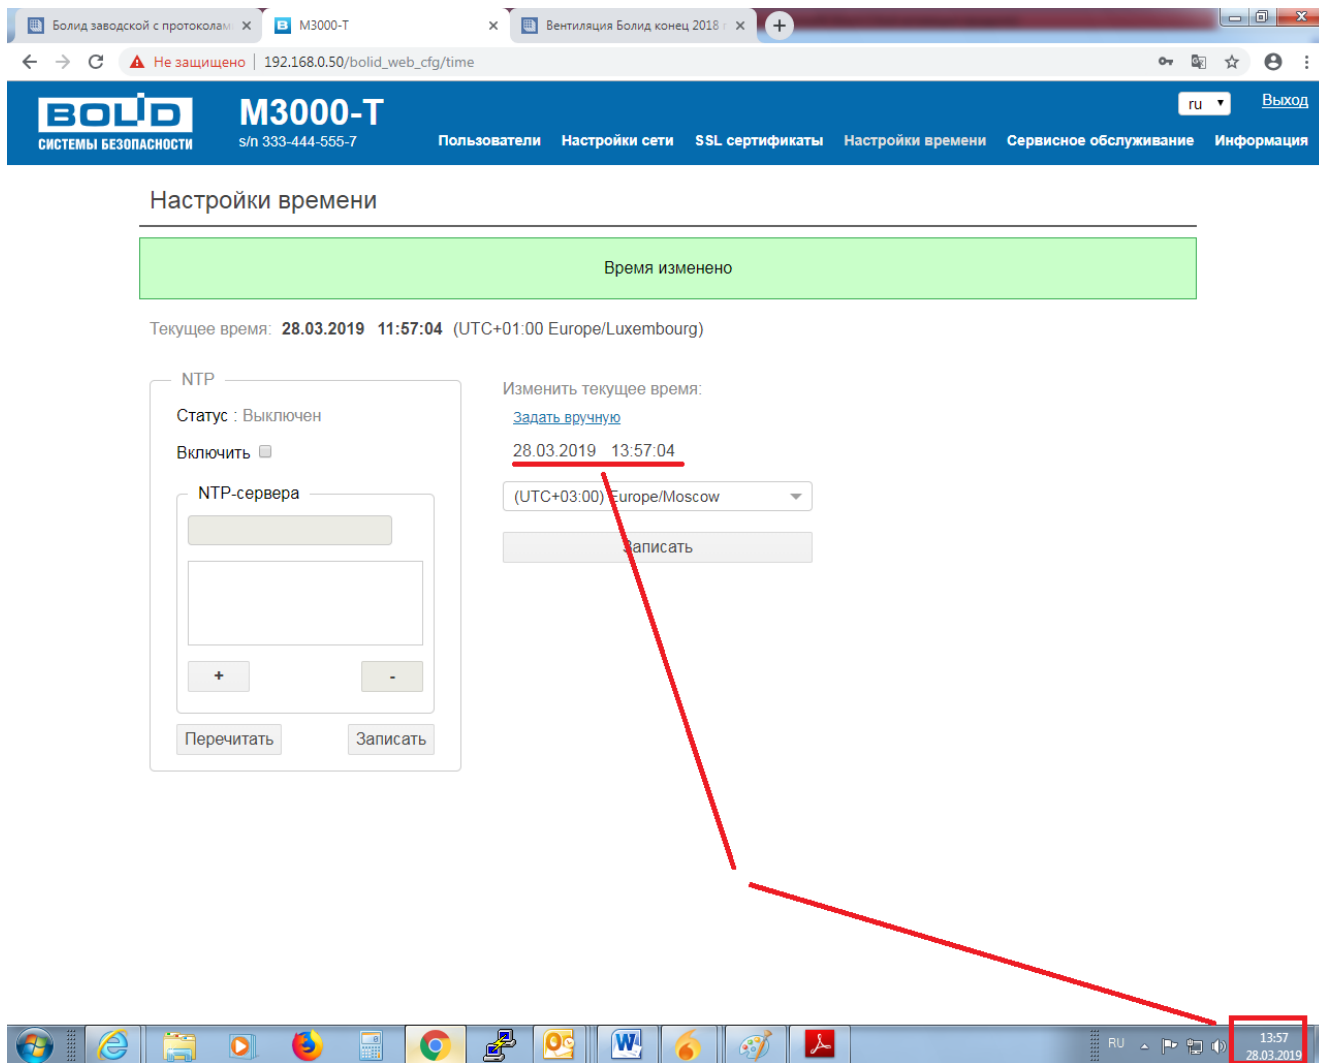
Болид заводской с протоколам ×
M3000-T ×
Вентиляция Болид конец 2018 ×

Не защищено | 192.168.0.50/bolid_web_cfg/time

BOLID
СИСТЕМЫ БЕЗОПАСНОСТИ

M3000-T
s/n 333-444-555-7

ru
Выход

Пользователи Настройки сети SSL сертификаты Настройки времени Сервисное обслуживание Информация

Настройки времени

Время изменено

Текущее время: 28.03.2019 11:57:04 (UTC+01:00 Europe/Luxembourg)

NTP
Статус : Выключен
Включить

NTP-сервера

+
-

Перечитать
Записать

Изменить текущее время:
Задать вручную
28.03.2019 13:57:04
(UTC+03:00) Europe/Moscow
Записать

RU
13:57
28.03.2019